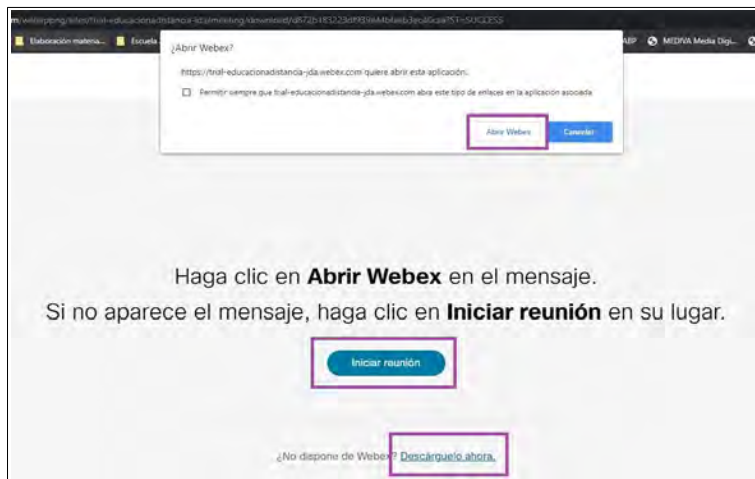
m/webappng/sites/trial-educacionadistancia-jda/meeting/download/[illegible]=SUCCESS

Elaboración materia... Escuela

AEP MEDIVA Media Digi...

¿Abrir Webex?

https://trial-educacionadistancia-jda.webex.com quiere abrir esta aplicación.

Permitir siempre que trial-educacionadistancia-jda.webex.com abra este tipo de enlaces en la aplicación asociada

Abrir Webex

Cancelar

Haga clic en **Abrir Webex** en el mensaje.

Si no aparece el mensaje, haga clic en **Iniciar reunión** en su lugar.

Iniciar reunión

¿No dispone de Webex? Descárguelo ahora.